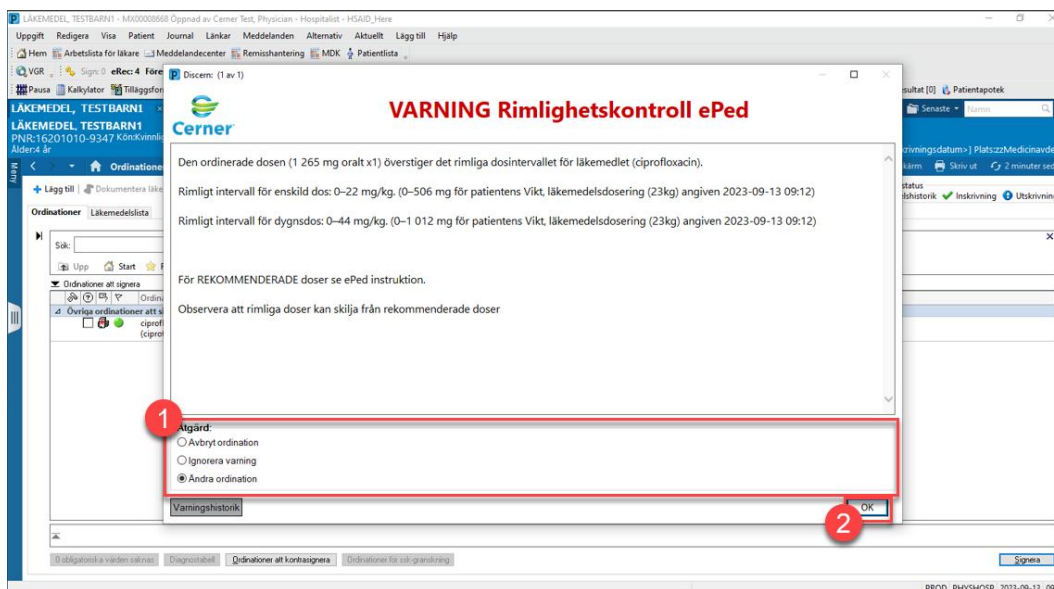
LÄKEMEDEL, TESTBARN1 - MX00008668 Öppnad av Cerner Test, Physician - Hospitalist - HSAID_Here

Uppgift Redigera Visa Patient Journal Länkar Meddelanden Alternativ Aktuellt Lägg till Hjälp

Hem Arbetslista för läkare Meddelandecenter Remisshantering MDK Patientlista

VGR Sign: 0 eRec: 4 Före

Pausa Kalkylator Tilläggsfor

LÄKEMEDEL, TESTBARN1

LÄKEMEDEL, TESTBARN1
PNR:16201010-9347 Kön:Kvinnlig
Ålder:4 år

Meny

Ordinatione

Lägg till Dokumentera läke

Ordinationer Läkemedelslista

Sök:

Upp Start

Ordinationer att signera

Ordina

Övriga ordinationer att s

ciprof
(ciprof

sultat [0] Patientapotek

Senaste Namn

krivningsdatum>] Plats:zzMedicinavde

kärm Skriv ut 2 minuter sed

status
lshistorik Inskrivning Utskrivning

Discern: (1 av 1)

Cerner

VARNING Rimlighetskontroll ePed

Den ordinerade dosen (1 265 mg oralt x1) överstiger det rimliga dosintervallet för läkemedlet (ciprofloxacin).

Rimligt intervall för enskild dos: 0–22 mg/kg. (0–506 mg för patientens Vikt, läkemedelsdosering (23kg) angiven 2023-09-13 09:12)

Rimligt intervall för dygnsdos: 0–44 mg/kg. (0–1 012 mg för patientens Vikt, läkemedelsdosering (23kg) angiven 2023-09-13 09:12)

För REKOMMENDERADE doser se ePed instruktion.

Observera att rimliga doser kan skilja från rekommenderade doser

1

Åtgärd:
Avbryt ordination
Ignorera varning
Ändra ordination

Varningshistorik

OK

2

0 obligatoriska värden saknas Diagnostabell Ordinationer att kontrasignera Ordinationer för ssk-granskning

Signera

PROD PHYSHOSP 2023-09-13 09